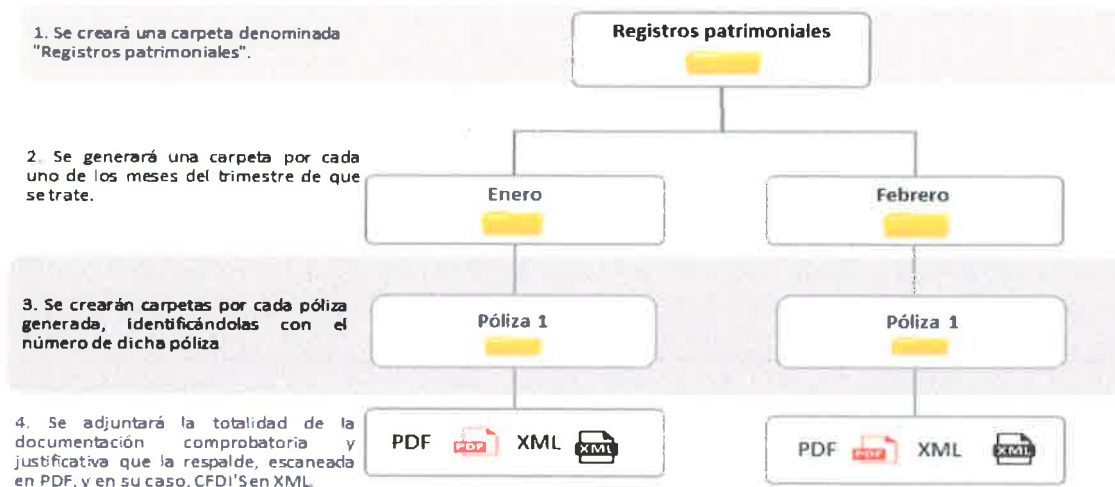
1. Se creará una carpeta denominada "Registros patrimoniales".

Registros patrimoniales

2. Se generará una carpeta por cada uno de los meses del trimestre de que se trate.

Enero

Febrero

3. Se crearán carpetas por cada póliza generada, identificándolas con el número de dicha póliza

Póliza 1

Póliza 1

4. Se adjuntará la totalidad de la documentación comprobatoria y justificativa que la respalde, escaneada en PDF, y en su caso, CFDI'S en XML.

PDF PDF XML XML

PDF PDF XML XML